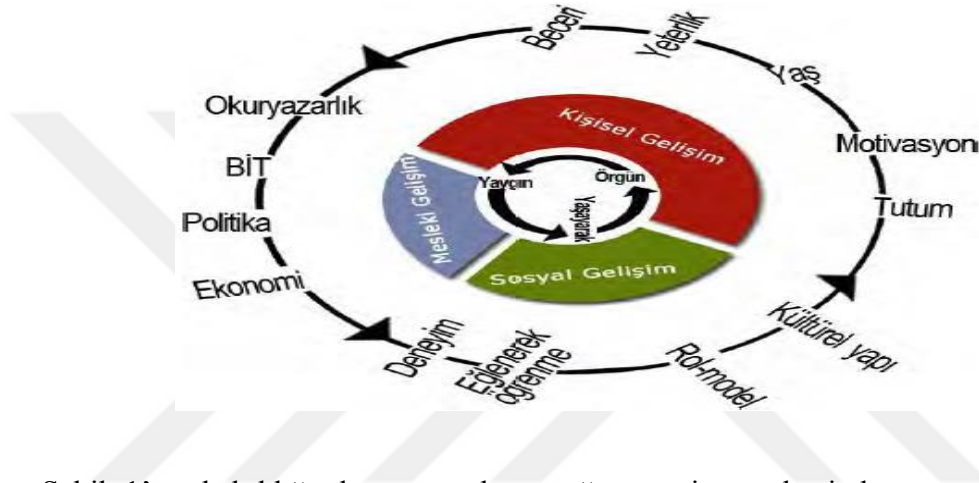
Beceri
Yeterlik
Yaş
Okuryazarlık
Kişisel Gelişim
Motivasyon
BİT
Mesleki Gelişim
Yaygın
Örgün
Yaşamboyu
Politika
Tutum
Sosyal Gelişim
Ekonomi
Kültürel yapı
Deneyim
Eğlenerek öğrenme
Rol-model

Şekil 1'de de belirtildiği gibi yaşam boyu öğrenme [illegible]